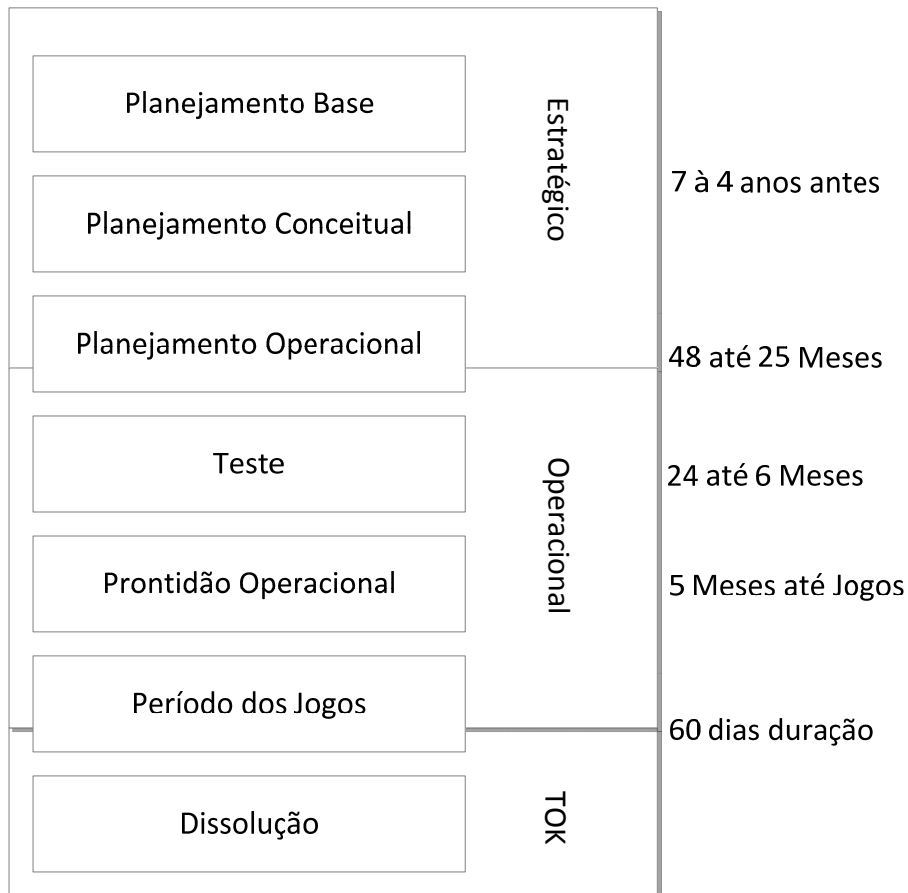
Planejamento Base

Planejamento Conceitual

Planejamento Operacional

Estratégico

7 à 4 anos antes

48 até 25 Meses

Teste

Prontidão Operacional

Período dos Jogos

Operacional

24 até 6 Meses

5 Meses até Jogos

60 dias duração

Dissolução

TOK